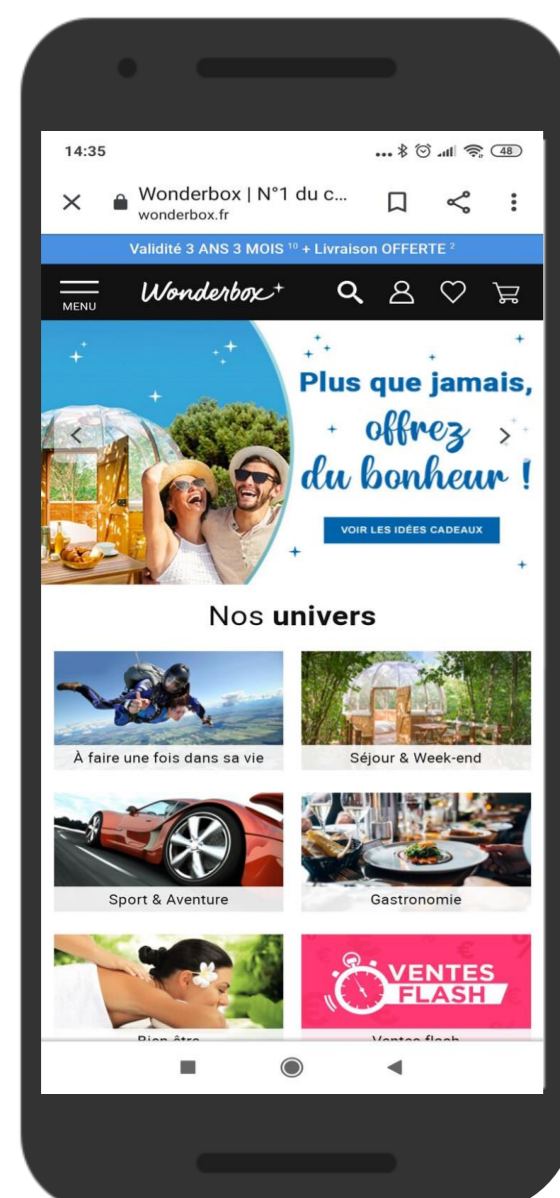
14:35

48

Wonderbox | N°1 du c...
wonderbox.fr

Validité 3 ANS 3 MOIS $^{10}$ + Livraison OFFERTE $^{2}$

MENU

Wonderbox+

Plus que jamais, offrez du bonheur !

VOIR LES IDÉES CADEAUX

Nos univers

À faire une fois dans sa vie

Séjour & Week-end

Sport & Aventure

Gastronomie

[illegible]

VENTES FLASH

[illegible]